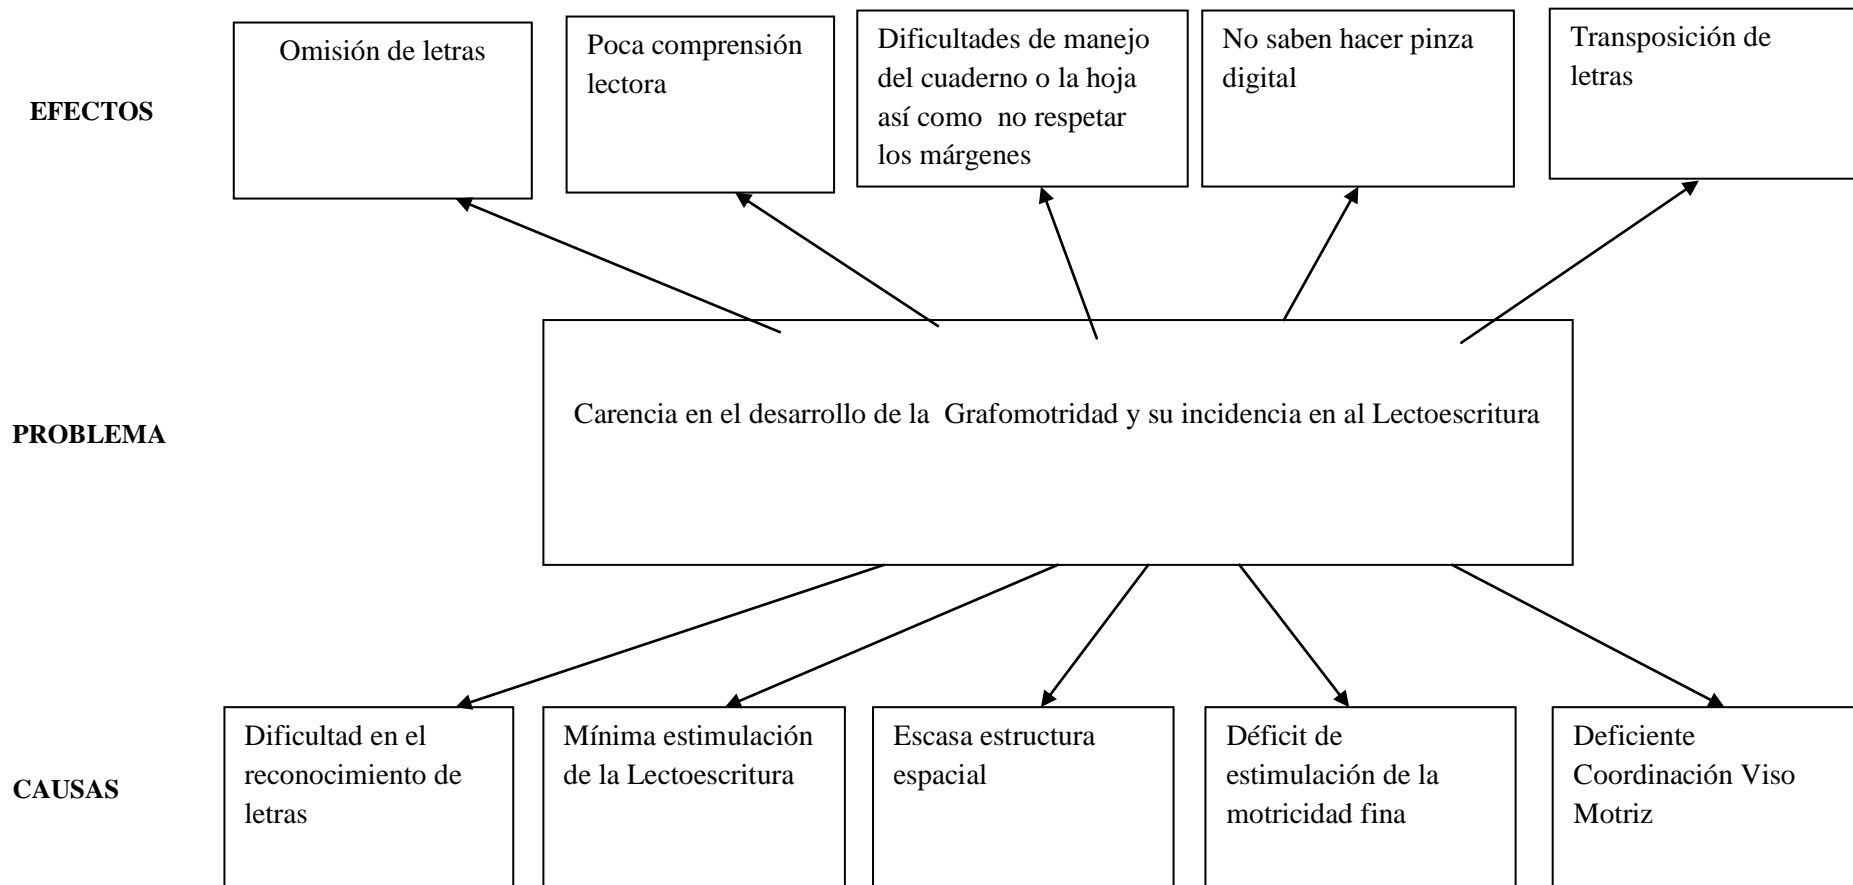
EFECTOS

Omisión de letras

Poca comprensión lectora

Dificultades de manejo del cuaderno o la hoja así como no respetar los márgenes

No saben hacer pinza digital

Transposición de letras

PROBLEMA

Carencia en el desarrollo de la Grafomotridad y su incidencia en al Lectoescritura

CAUSAS

Dificultad en el reconocimiento de letras

Mínima estimulación de la Lectoescritura

Escasa estructura espacial

Déficit de estimulación de la motricidad fina

Deficiente Coordinación Viso Motriz